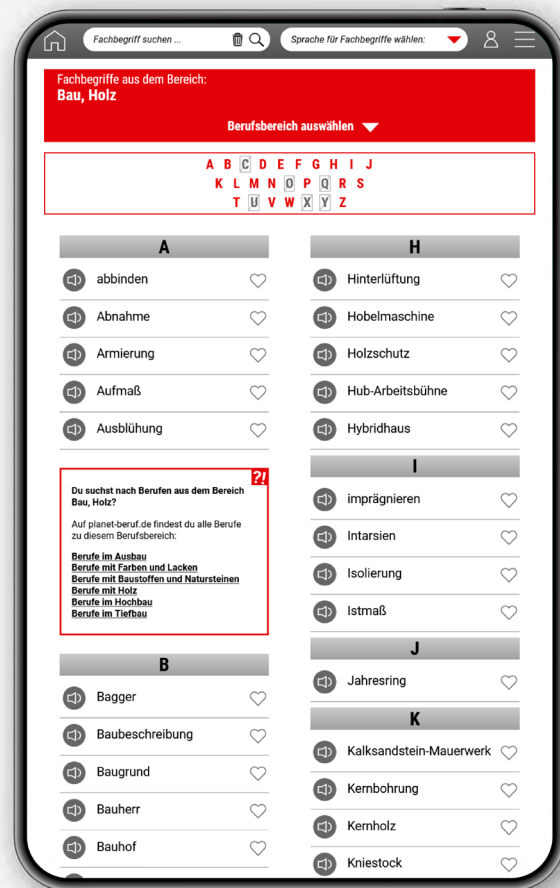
Fachbegriff suchen ...

Sprache für Fachbegriffe wählen:

Fachbegriffe aus dem Bereich:
Bau, Holz

Berufsbereich auswählen

A B C D E F G H I J
K L M N O P Q R S
T U V W X Y Z

A

abbinden

Abnahme

Armierung

Aufmaß

Ausblühung

?!

Du suchst nach Berufen aus dem Bereich Bau, Holz?

Auf planet-beruf.de findest du alle Berufe zu diesem Berufsbereich:

Berufe im Ausbau
Berufe mit Farben und Lacken
Berufe mit Baustoffen und Natursteinen
Berufe mit Holz
Berufe im Hochbau
Berufe im Tiefbau

B

Bagger

Baubeschreibung

Baugrund

Bauherr

Bauhof

H

Hinterlüftung

Hobelmaschine

Holzschutz

Hub-Arbeitsbühne

Hybridhaus

I

imprägnieren

Intarsien

Isolierung

Istmaß

J

Jahresring

K

Kalksandstein-Mauerwerk

Kernbohrung

Kernholz

Kniestock